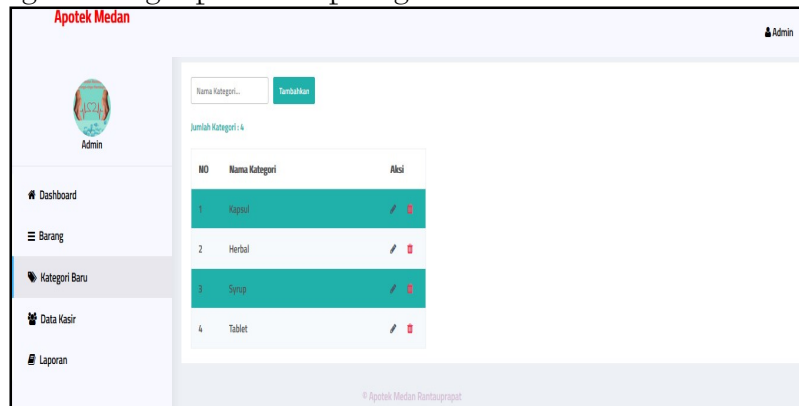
Apotek Medan

Admin

Admin

Dashboard

Barang

Kategori Baru

Data Kasir

Laporan

Nama Kategori...

Tambahkan

Jumlah Kategori : 4

| NO | Nama Kategori | Aksi |
|---|---|---|
| 1 | Kapsul | |
| 2 | Herbal | |
| 3 | Syrup | |
| 4 | Tablet | |

© Apotek Medan Rantauprapat